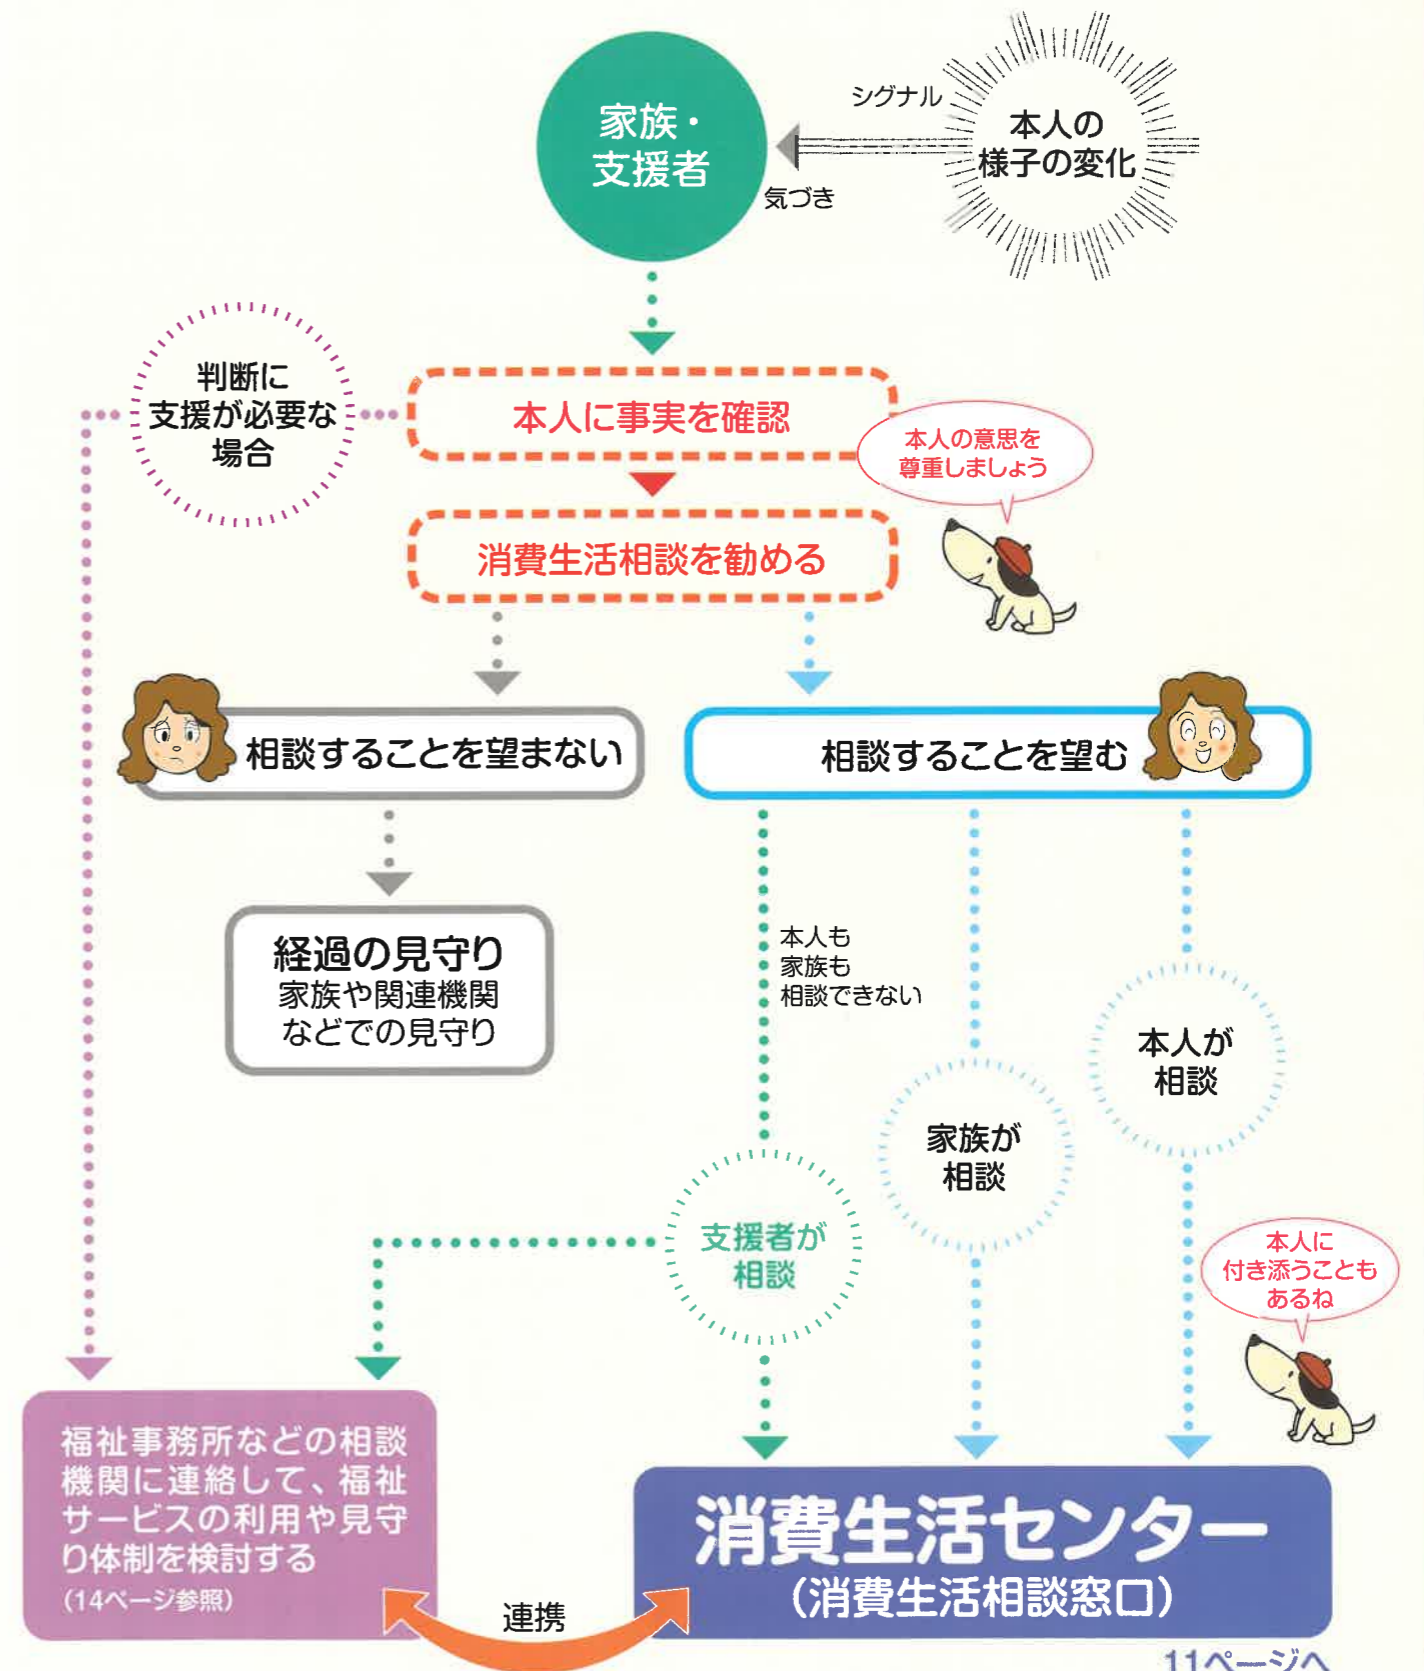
家族・支援者

シグナル

本人の様子の変化

気づき

判断に支援が必要な場合

本人に事実を確認

本人の意思を尊重しましょう

消費生活相談を勧める

相談することを望まない

相談することを望む

経過の見守り
家族や関連機関などでの見守り

本人も家族も相談できない

本人が相談

家族が相談

支援者が相談

本人に付き添うこともあるね

福祉事務所などの相談機関に連絡して、福祉サービスの利用や見守り体制を検討する
(14ページ参照)

連携

消費生活センター
(消費生活相談窓口)

11ページへ